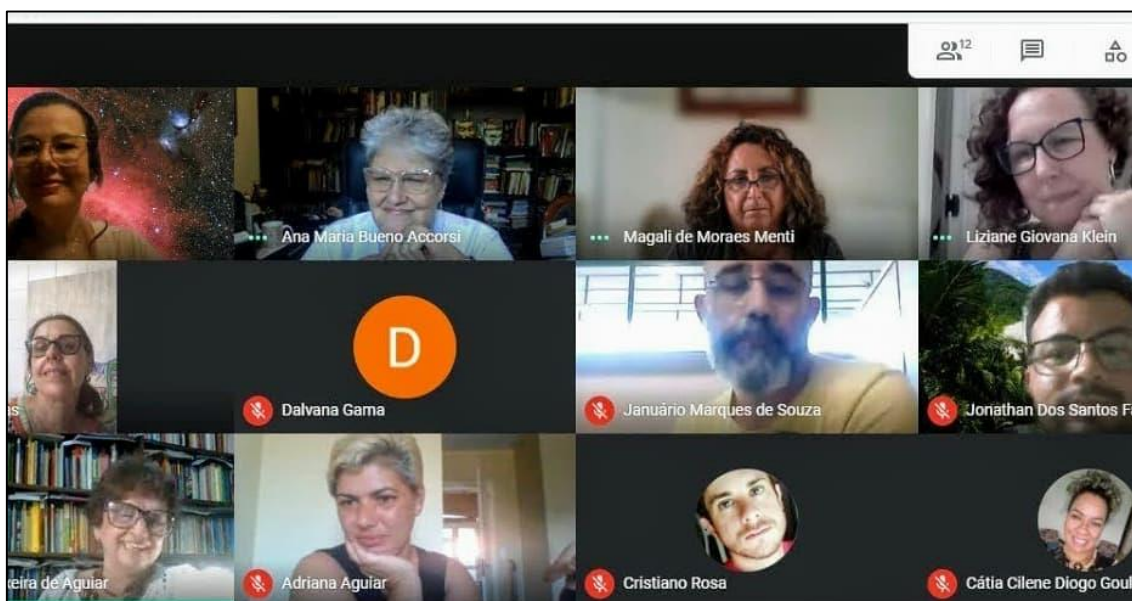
12

Ana Maria Bueno Accorsi

Magali de Moraes Menti

Liziane Giovana Klein

is

D

Dalvana Gama

Januário Marques de Souza

Jonathan Dos Santos F

eira de Aguiar

Adriana Aguiar

Cristiano Rosa

Cátia Cilene Diogo Goul